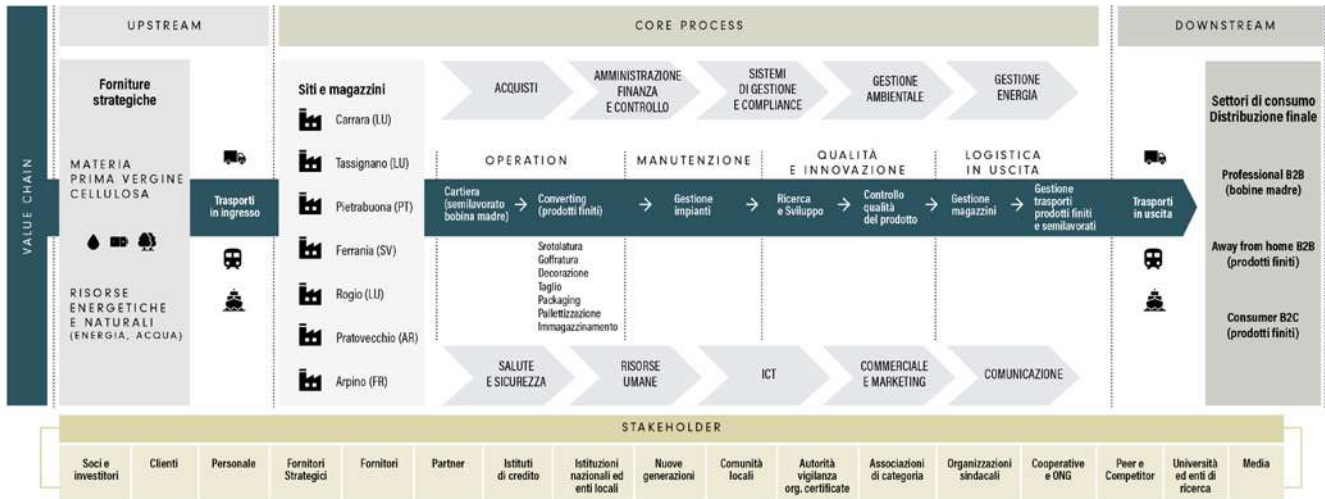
VALUE CHAIN

UPSTREAM

Forniture strategiche

MATERIA PRIMA VERGINE CELLULOSA

RISORSE ENERGETICHE E NATURALI (ENERGIA, ACQUA)

Trasporti in ingresso

CORE PROCESS

Siti e magazzini

Carrara (LU)

Tassignano (LU)

Pietrabuona (PT)

Ferrania (SV)

Rogio (LU)

Pratovecchio (AR)

Arpino (FR)

ACQUISTI

AMMINISTRAZIONE FINANZA E CONTROLLO

SISTEMI DI GESTIONE E COMPLIANCE

GESTIONE AMBIENTALE

GESTIONE ENERGIA

OPERATION

MANUTENZIONE

QUALITÀ E INNOVAZIONE

LOGISTICA IN USCITA

Cartiera (semilavorato bobina madre) → Converting (prodotti finiti) → Gestione impianti → Ricerca e Sviluppo → Controllo qualità del prodotto → Gestione magazzini → Gestione trasporti prodotti finiti e semilavorati

Srotolatura
Goffratura
Decorazione
Taglio
Packaging
Pallettizzazione
Immagazzinamento

SALUTE E SICUREZZA

RISORSE UMANE

ICT

COMMERCIALE E MARKETING

COMUNICAZIONE

DOWNSTREAM

Trasporti in uscita

Settori di consumo Distribuzione finale

Professional B2B (bobine madre)

Away from home B2B (prodotti finiti)

Consumer B2C (prodotti finiti)

STAKEHOLDER

| Soci e investitori | Clienti | Personale | Fornitori Strategici | Fornitori | Partner | Istituti di credito | Istituzioni nazionali ed enti locali | Nuove generazioni | Comunità locali | Autorità vigilanza org. certificate | Associazioni di categoria | Organizzazioni sindacali | Cooperative e ONG | Peer e Competitor | Università ed enti di ricerca | Media |
|---|---|---|---|---|---|---|---|---|---|---|---|---|---|---|---|---|